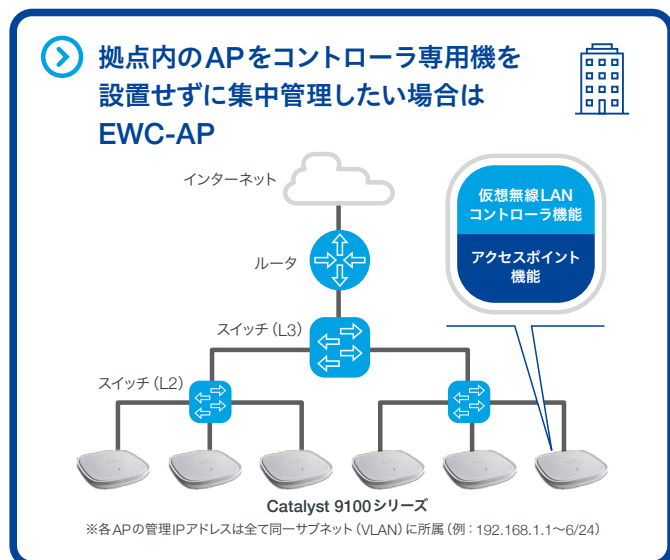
拠点内のAPをコントローラ専用機を設置せずに集中管理したい場合は EWC-AP

インターネット

仮想無線LAN コントローラ機能

アクセスポイント 機能

ルータ

スイッチ（L3）

スイッチ（L2）

Catalyst 9100シリーズ

※各APの管理IPアドレスは全て同一サブネット（VLAN）に所属（例：192.168.1.1〜6/24）